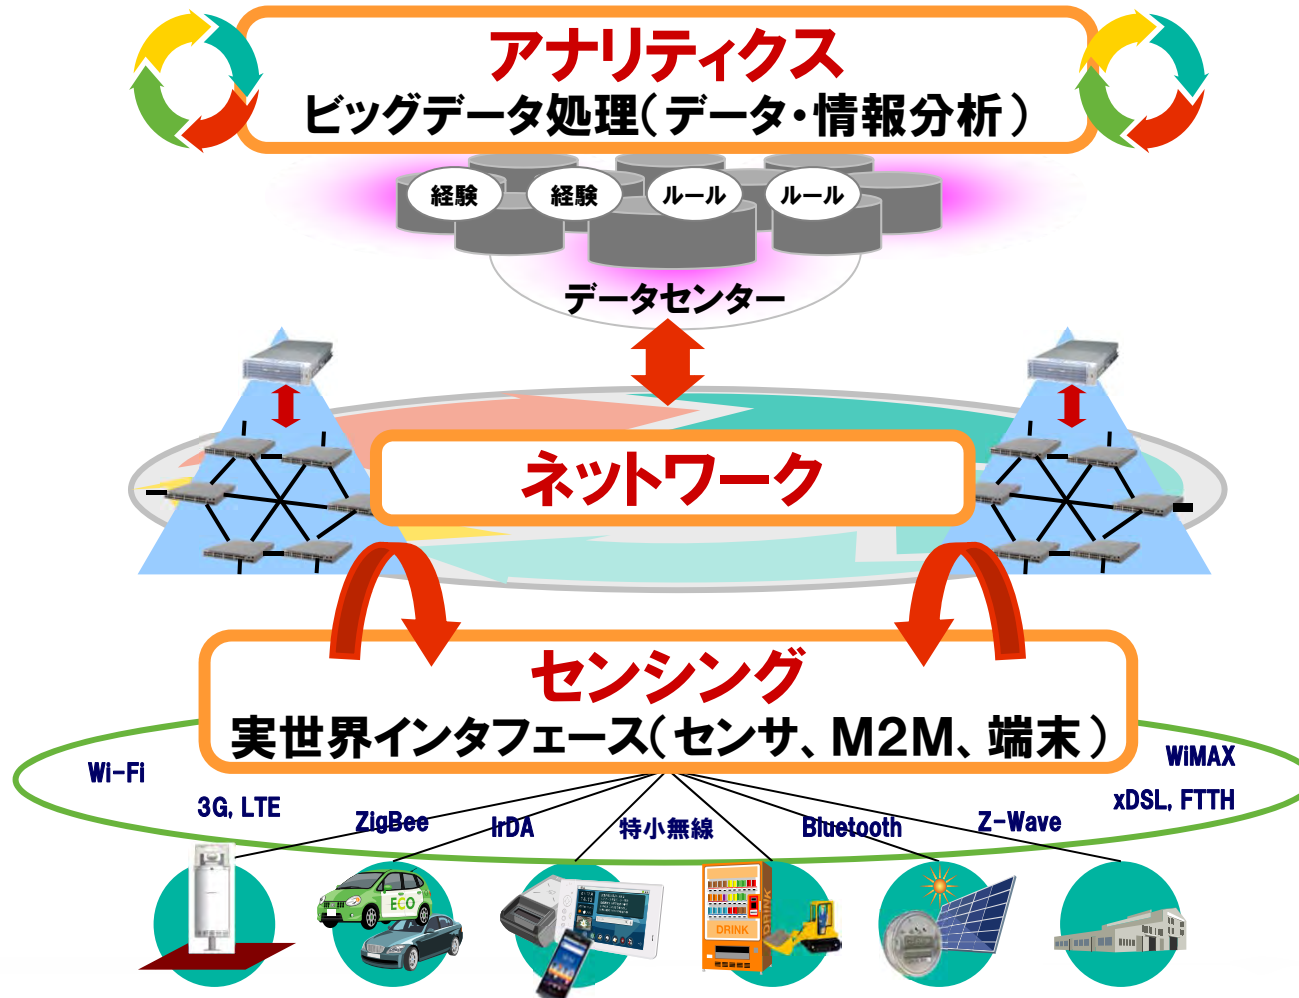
アナリティクス
ビッグデータ処理（データ・情報分析）

経験 経験 ルール ルール

データセンター

ネットワーク

センシング
実世界インタフェース（センサ、M2M、端末）

Wi-Fi
3G, LTE
ZigBee
IrDA
特小無線
Bluetooth
Z-Wave
xDSL, FTTH
WiMAX

ECO
DRINK